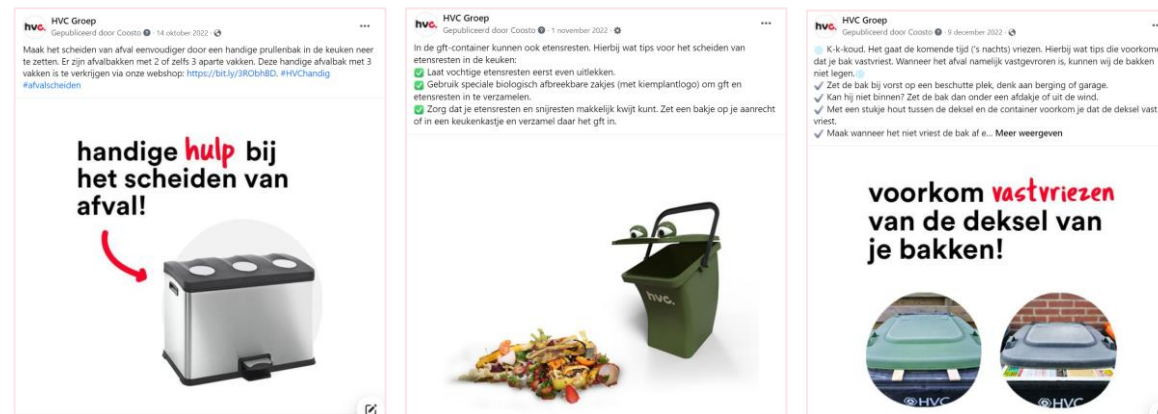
hvc HVC Groep
Gepubliceerd door Coosto · 14 oktober 2022 ·
...

Maak het scheiden van afval eenvoudiger door een handige prullenbak in de keuken neer te zetten. Er zijn afvalbakken met 2 of zelfs 3 aparte vakken. Deze handige afvalbak met 3 vakken is te verkrijgen via onze webshop: https://bit.ly/3RObhBD. #HVChandig #afvalscheiden

handige hulp bij het scheiden van afval!

hvc HVC Groep
Gepubliceerd door Coosto · 1 november 2022 ·
...

In de gft-container kunnen ook etensresten. Hierbij wat tips voor het scheiden van etensresten in de keuken:
✅ Laat vochtige etensresten eerst even uitlekken.
✅ Gebruik speciale biologisch afbreekbare zakjes (met kiemplantlogo) om gft en etensresten in te verzamelen.
✅ Zorg dat je etensresten en snijresten makkelijk kwijt kunt. Zet een bakje op je aanrecht of in een keukenkastje en verzamel daar het gft in.

hvc.

hvc HVC Groep
Gepubliceerd door Coosto · 9 december 2022 ·
...

K-k-koud. Het gaat de komende tijd ('s nachts) vriezen. Hierbij wat tips die voorkom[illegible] dat je bak vastvriest. Wanneer het afval namelijk vastgevroren is, kunnen wij de bakken niet legen.
✔ Zet de bak bij vorst op een beschutte plek, denk aan berging of garage.
✔ Kan hij niet binnen? Zet de bak dan onder een afdakje of uit de wind.
✔ Met een stukje hout tussen de deksel en de container voorkom je dat de deksel vast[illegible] vriest.
✔ Maak wanneer het niet vriest de bak af e... Meer weergeven

voorkom vastvriezen van de deksel van je bakken!

HVC HVC